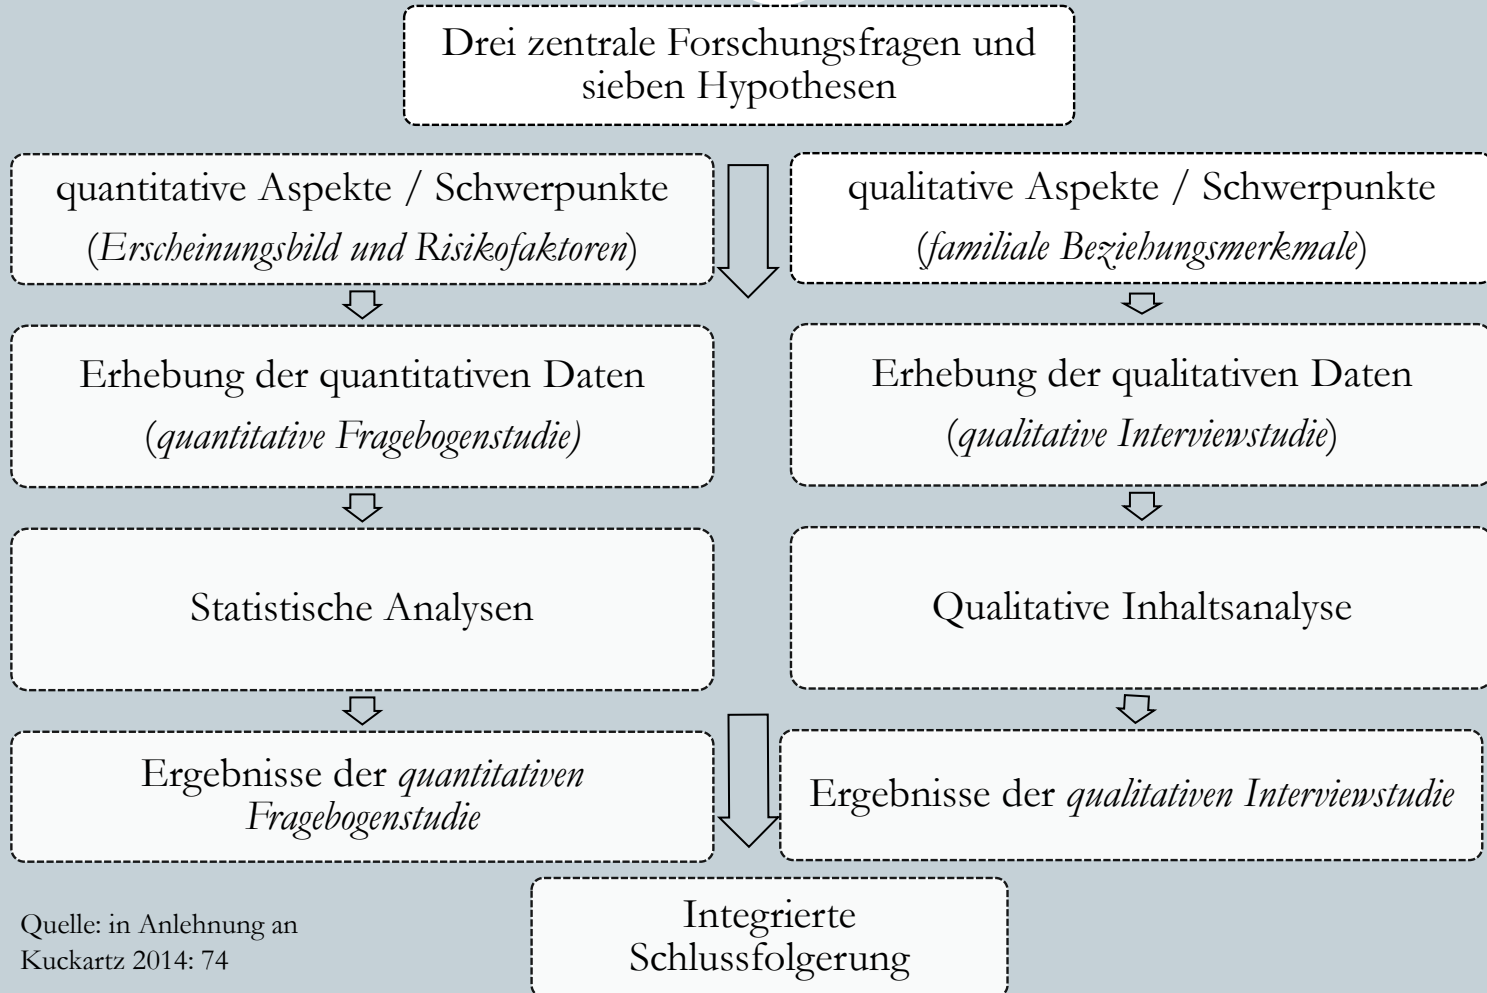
Drei zentrale Forschungsfragen und sieben Hypothesen

quantitative Aspekte / Schwerpunkte
(*Erscheinungsbild und Risikofaktoren*)

qualitative Aspekte / Schwerpunkte
(*familiale Beziehungsmerkmale*)

Erhebung der quantitativen Daten
(*quantitative Fragebogenstudie)*

Erhebung der qualitativen Daten
(*qualitative Interviewstudie*)

Statistische Analysen

Qualitative Inhaltsanalyse

Ergebnisse der *quantitativen Fragebogenstudie*

Ergebnisse der *qualitativen Interviewstudie*

Integrierte Schlussfolgerung

Quelle: in Anlehnung an Kuckartz 2014: 74